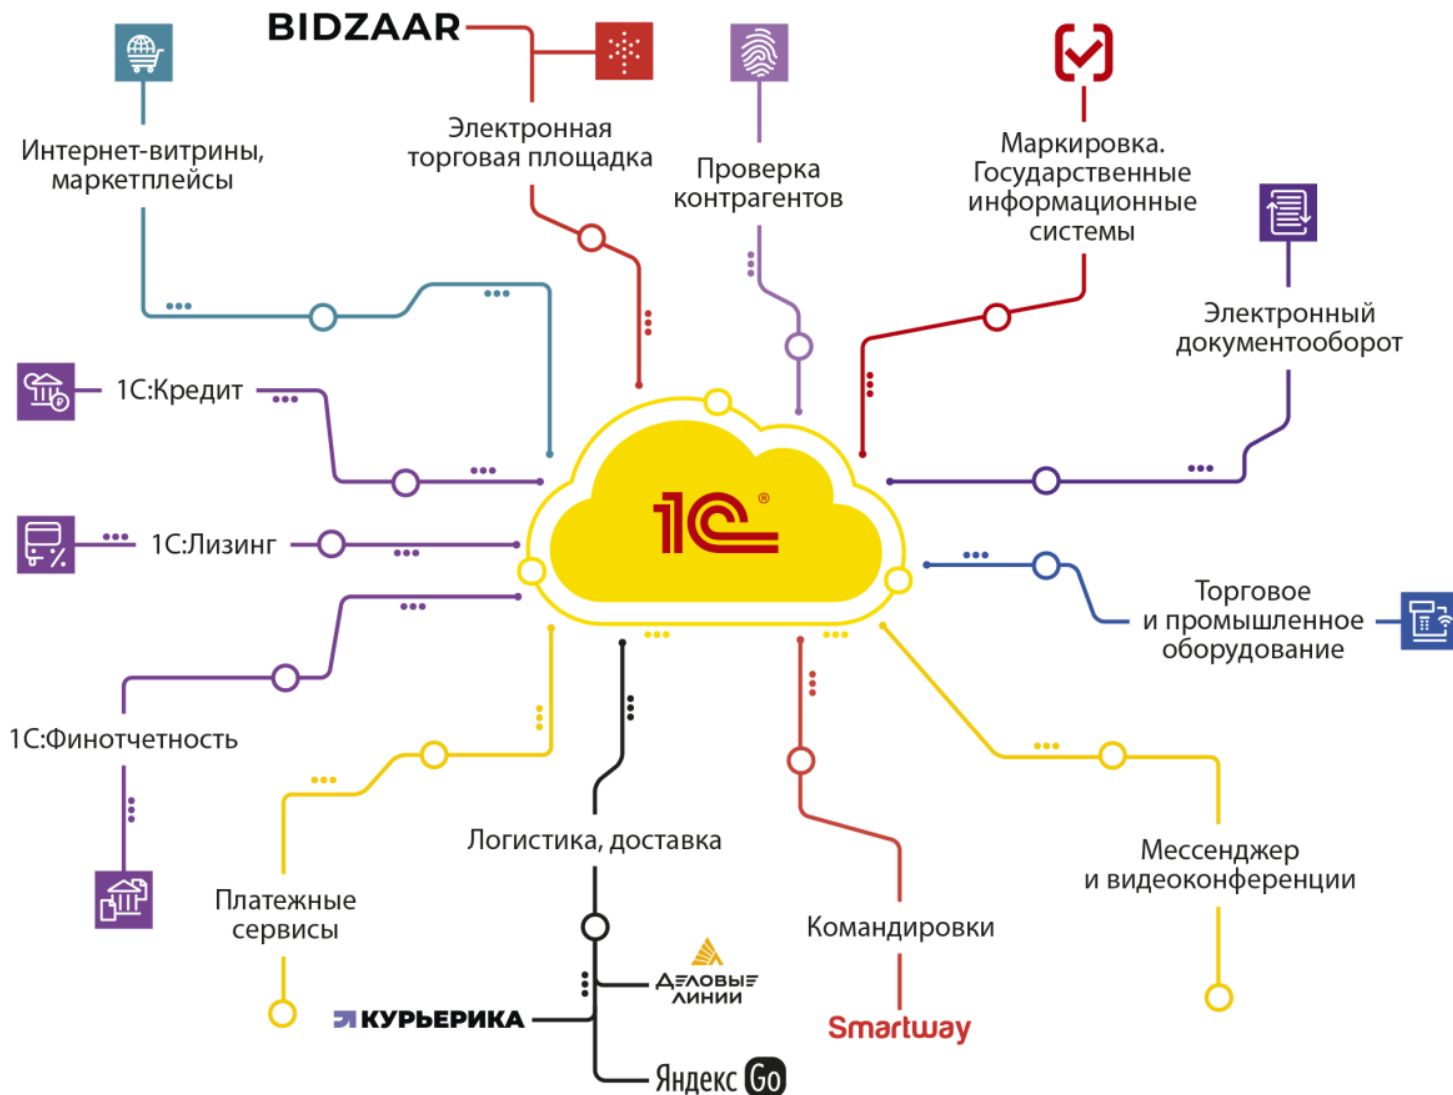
BIDZAAR

Интернет-витрины, маркетплейсы

Электронная торговая площадка

Проверка контрагентов

Маркировка. Государственные информационные системы

Электронный документооборот

1С:Кредит

1С:Лизинг

1С

Торговое и промышленное оборудование

1С:Финотчетность

Платежные сервисы

Логистика, доставка

Командировки

Мессенджер и видеоконференции

ДЕЛОВЫЕ ЛИНИИ

КУРЬЕРИКА

Яндекс Go

Smartway